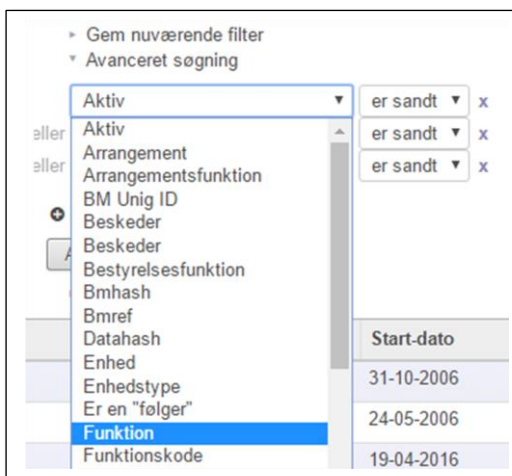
▸ Gem nuværende filter
▾ Avanceret søgning

Aktiv ▾
er sandt ▾ x
eller
er sandt ▾ x
eller
er sandt ▾ x

Aktiv
Arrangement
Arrangementsfunktion
BM Unig ID
Beskeder
Beskeder
Bestyrelsesfunktion
Bmhash
Bmref
Datahash
Enhed
Enhedstype
Er en "følger"
Funktion
Funktionskode

Start-dato
31-10-2006
24-05-2006
19-04-2016